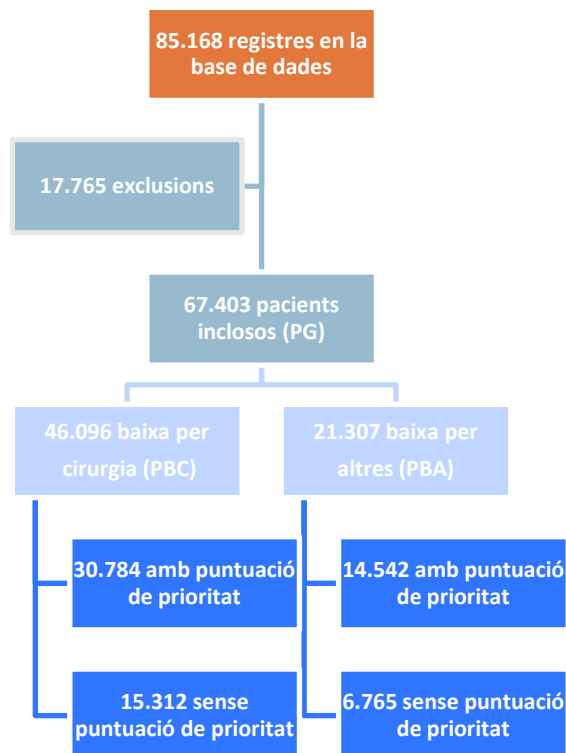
85.168 registres en la base de dades

17.765 exclusions

67.403 pacients inclosos (PG)

46.096 baixa per cirurgia (PBC)

21.307 baixa per altres (PBA)

30.784 amb puntuació de prioritat

15.312 sense puntuació de prioritat

14.542 amb puntuació de prioritat

6.765 sense puntuació de prioritat